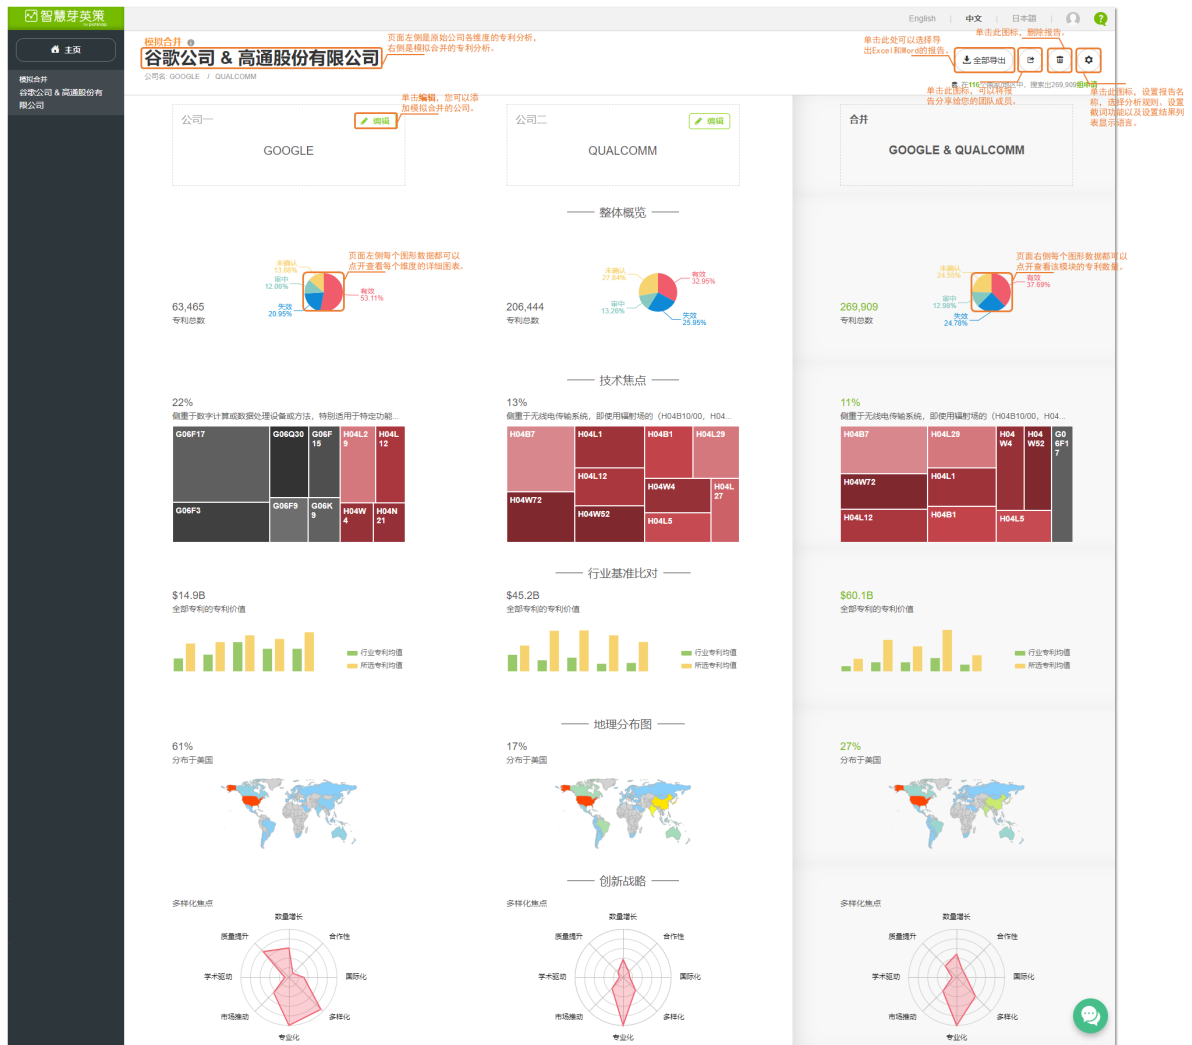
智慧芽英策

English | 中文 | 日本語

主页

模拟合并
谷歌公司 & 高通股份有限公司

模拟合并
谷歌公司 & 高通股份有限公司
公司名: GOOGLE / QUALCOMM

页面左侧是原始公司各维度的专利分析，右侧是模拟合并的专利分析。

单击此处可以选择导出Excel和Word的报告。
单击此图标，删除报告。
全部导出

单击此图标，可以将报告分享给您的团队成员。
单击此图标，设置报告名称，选择分析规则，设置截词功能以及设置结果列表显示语言。

单击编辑，您可以添加模拟合并的公司。

公司一 编辑
GOOGLE

公司二 编辑
QUALCOMM

合并
GOOGLE & QUALCOMM

整体概览

页面左侧每个图形数据都可以点开查看每个维度的详细图表。

页面右侧每个图形数据都可以点开查看该模块的专利数量。

未确认 13.88%
审中 12.06%
失效 20.95%
有效 53.11%
63,465
专利总数

未确认 27.84%
审中 13.26%
有效 32.95%
失效 25.95%
206,444
专利总数

未确认 24.55%
审中 12.98%
有效 37.69%
失效 24.78%
269,909
专利总数

技术焦点

22%
侧重于数字计算或数据处理设备或方法，特别适用于特定功能...

| G06F17 | G06Q30 | G06F15 | H04L29 | H04L12 |
|---|---|---|---|---|
| G06F3 | G06F9 | G06K9 | H04W4 | H04N21 |

13%
侧重于无线电传输系统，即使用辐射场的（H04B10/00，H04...

| H04B7 | H04L1 | H04B1 | H04L29 |
|---|---|---|---|
| H04W72 | H04L12 | H04W4 | H04L27 |
| | H04W52 | H04L5 | |

11%
侧重于无线电传输系统，即使用辐射场的（H04B10/00，H04...

| H04B7 | H04L29 | H04W4 | H04W52 | G06F17 |
|---|---|---|---|---|
| H04W72 | H04L1 | | | |
| H04L12 | H04B1 | H04L5 | | |

行业基准比对

$14.9B
全部专利的专利价值
行业专利均值
所选专利均值

$45.2B
全部专利的专利价值
行业专利均值
所选专利均值

$60.1B
全部专利的专利价值
行业专利均值
所选专利均值

地理分布图

61%
分布于美国

17%
分布于美国

27%
分布于美国

创新战略

多样化焦点
数量增长
合作性
国际化
多样化
专业化
市场推动
学术驱动
质量提升

多样化焦点
数量增长
合作性
国际化
多样化
专业化
市场推动
学术驱动
质量提升

多样化焦点
数量增长
合作性
国际化
多样化
专业化
市场推动
学术驱动
质量提升